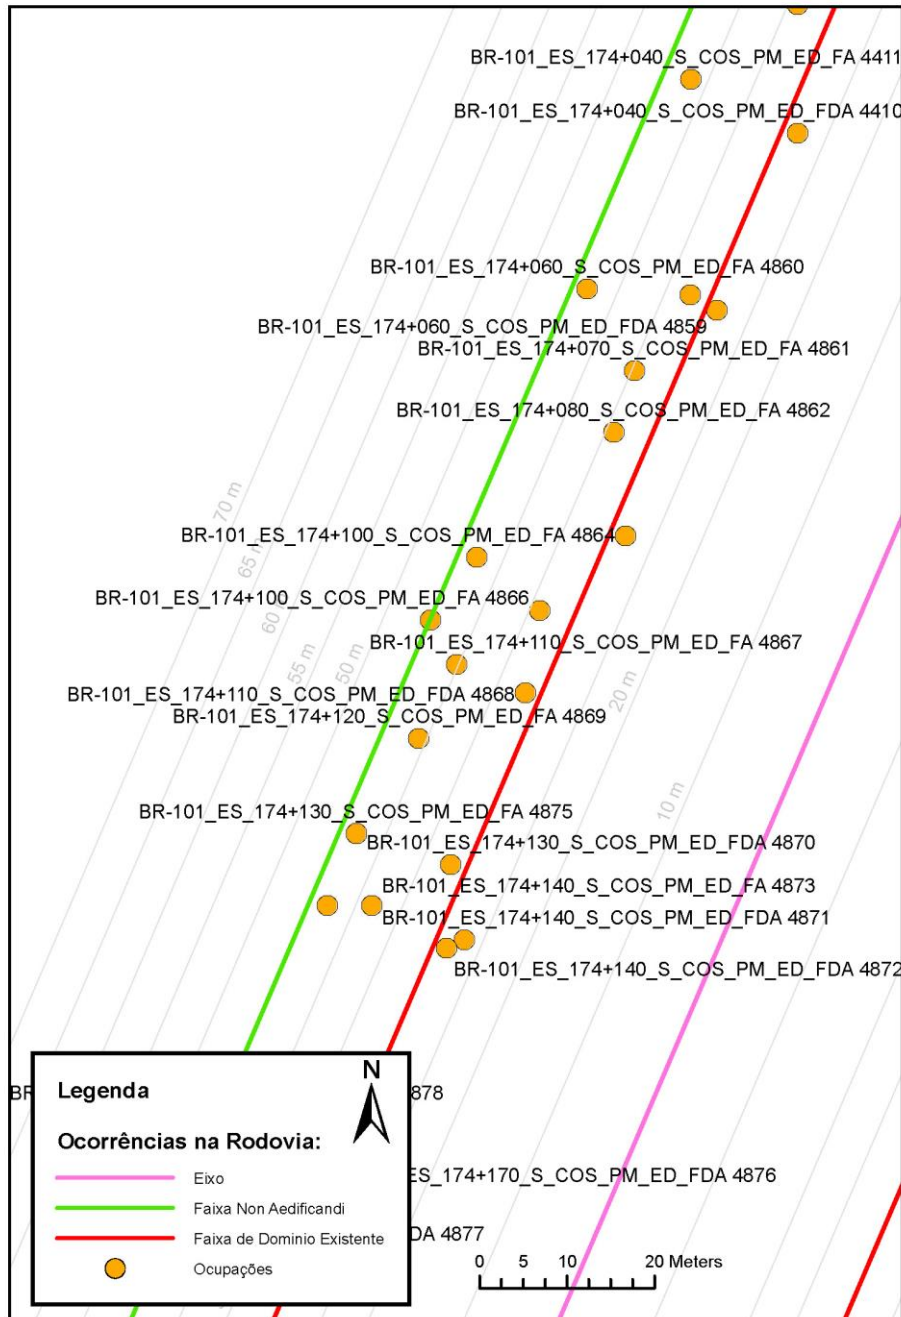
BR-101_ES_174+040_S_COS_PM_ED_FA 4411
BR-101_ES_174+040_S_COS_PM_ED_FDA 4410
BR-101_ES_174+060_S_COS_PM_ED_FA 4860
BR-101_ES_174+060_S_COS_PM_ED_FDA 4859
BR-101_ES_174+070_S_COS_PM_ED_FA 4861
BR-101_ES_174+080_S_COS_PM_ED_FA 4862
70 m
65 m
60
55 m
50 m
20 m
10 m
BR-101_ES_174+100_S_COS_PM_ED_FA 4864
BR-101_ES_174+100_S_COS_PM_ED_FA 4866
BR-101_ES_174+110_S_COS_PM_ED_FA 4867
BR-101_ES_174+110_S_COS_PM_ED_FDA 4868
BR-101_ES_174+120_S_COS_PM_ED_FA 4869
BR-101_ES_174+130_S_COS_PM_ED_FA 4875
BR-101_ES_174+130_S_COS_PM_ED_FDA 4870
BR-101_ES_174+140_S_COS_PM_ED_FA 4873
BR-101_ES_174+140_S_COS_PM_ED_FDA 4871
BR-101_ES_174+140_S_COS_PM_ED_FDA 4872
BR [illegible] 878
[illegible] ES_174+170_S_COS_PM_ED_FDA 4876
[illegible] DA 4877

Legenda
N
Ocorrências na Rodovia:
Eixo
Faixa Non Aedificandi
Faixa de Dominio Existente
Ocupações
0 5 10 20 Meters